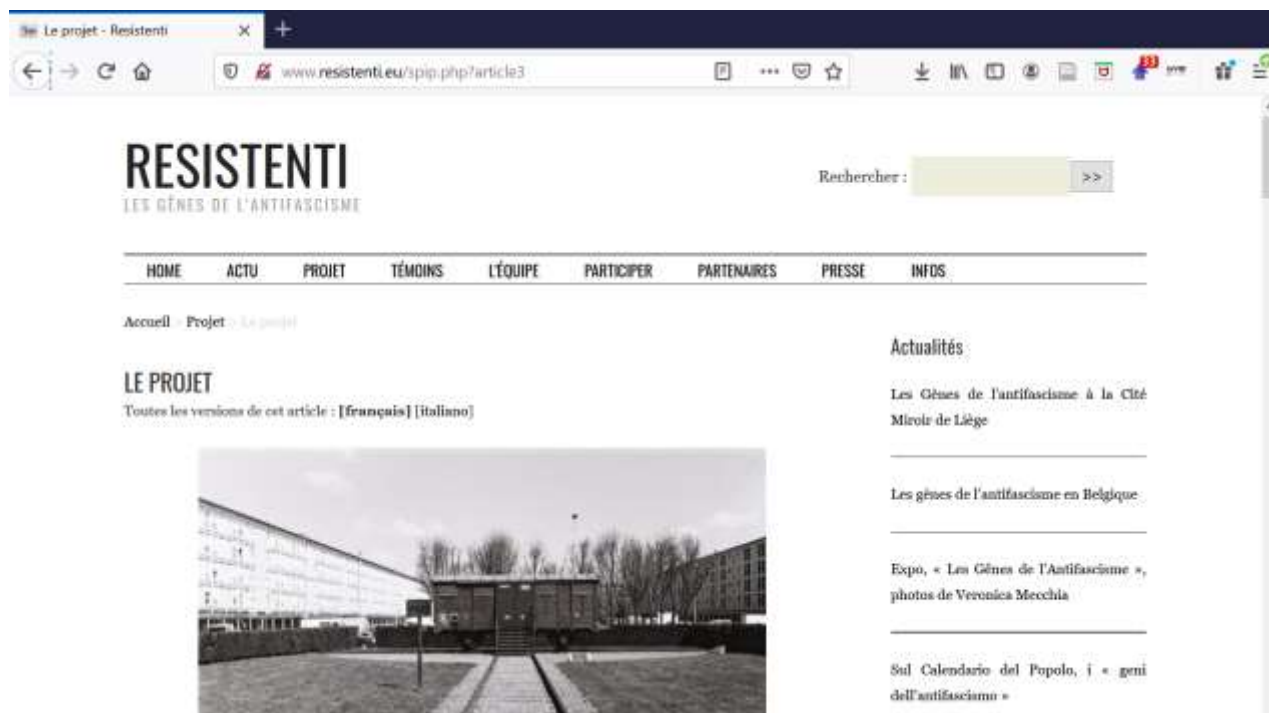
Le projet - Resistenti

www.resistenti.eu/spip.php?article3

RESISTENTI
LES GÊNES DE L'ANTIFASCISME

Rechercher : >>

HOME ACTU PROJET TÉMOINS L'ÉQUIPE PARTICIPER PARTENAIRES PRESSE INFOS

Accueil > Projet > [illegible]

LE PROJET
Toutes les versions de cet article : [français] [italiano]

Actualités

Les Gênes de l'antifascisme à la Cité Miroir de Liège

Les gênes de l'antifascisme en Belgique

Expo, « Les Gênes de l'Antifascisme », photos de Veronica Mecchia

Sul Calendario del Popolo, i « geni dell'antifascismo »